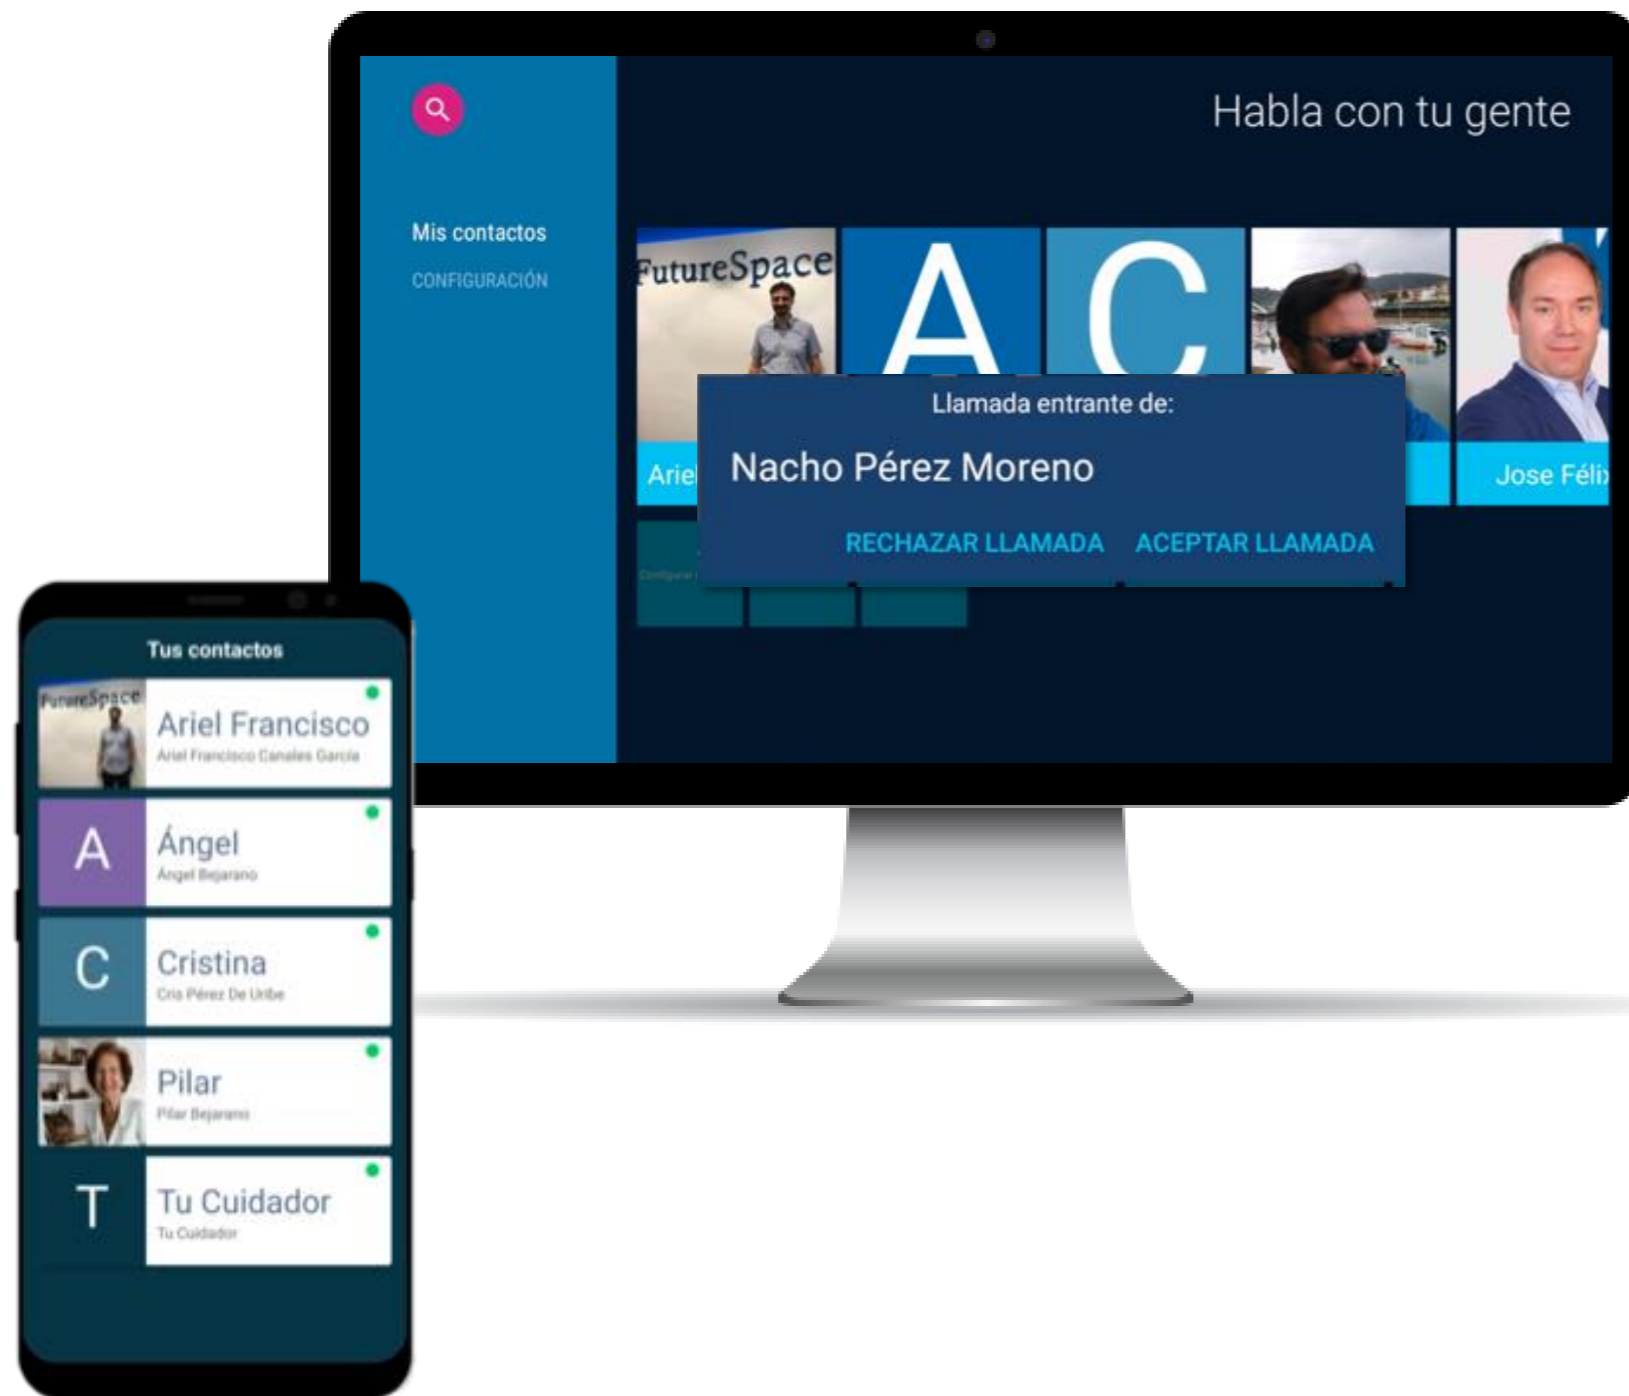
Habla con tu gente

Mis contactos
CONFIGURACIÓN

FutureSpace
A
C
Arie
Jose Féli

Llamada entrante de:
Nacho Pérez Moreno
RECHAZAR LLAMADA ACEPTAR LLAMADA

Configurar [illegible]

Tus contactos

FutureSpace
Ariel Francisco
Ariel Francisco Canales García

A
Ángel
Ángel Bejarano

C
Cristina
Cris Pérez De Uribe

Pilar
Pilar Bejarano

T
Tu Cuidador
Tu Cuidador